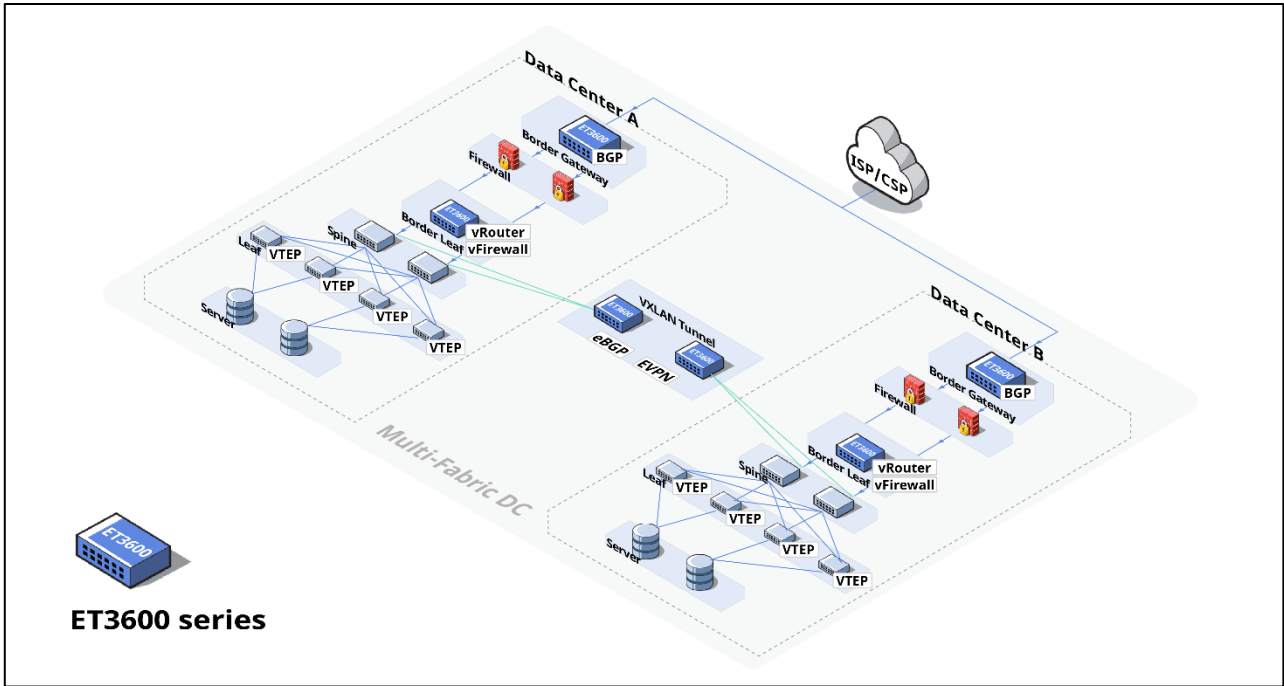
Data Center A

ET3600
BGP
Border Gateway
Firewall
ET3600
Border Leaf
vRouter
vFirewall
Spine
Leaf
VTEP
VTEP
VTEP
VTEP
Server

ISP/CSP

ET3600
VXLAN Tunnel
eBGP
ET3600
EVPN

Multi-Fabric DC

Data Center B

ET3600
BGP
Border Gateway
Firewall
ET3600
Border Leaf
vRouter
vFirewall
Spine
Leaf
VTEP
VTEP
VTEP
VTEP
Server

ET3600

ET3600 series